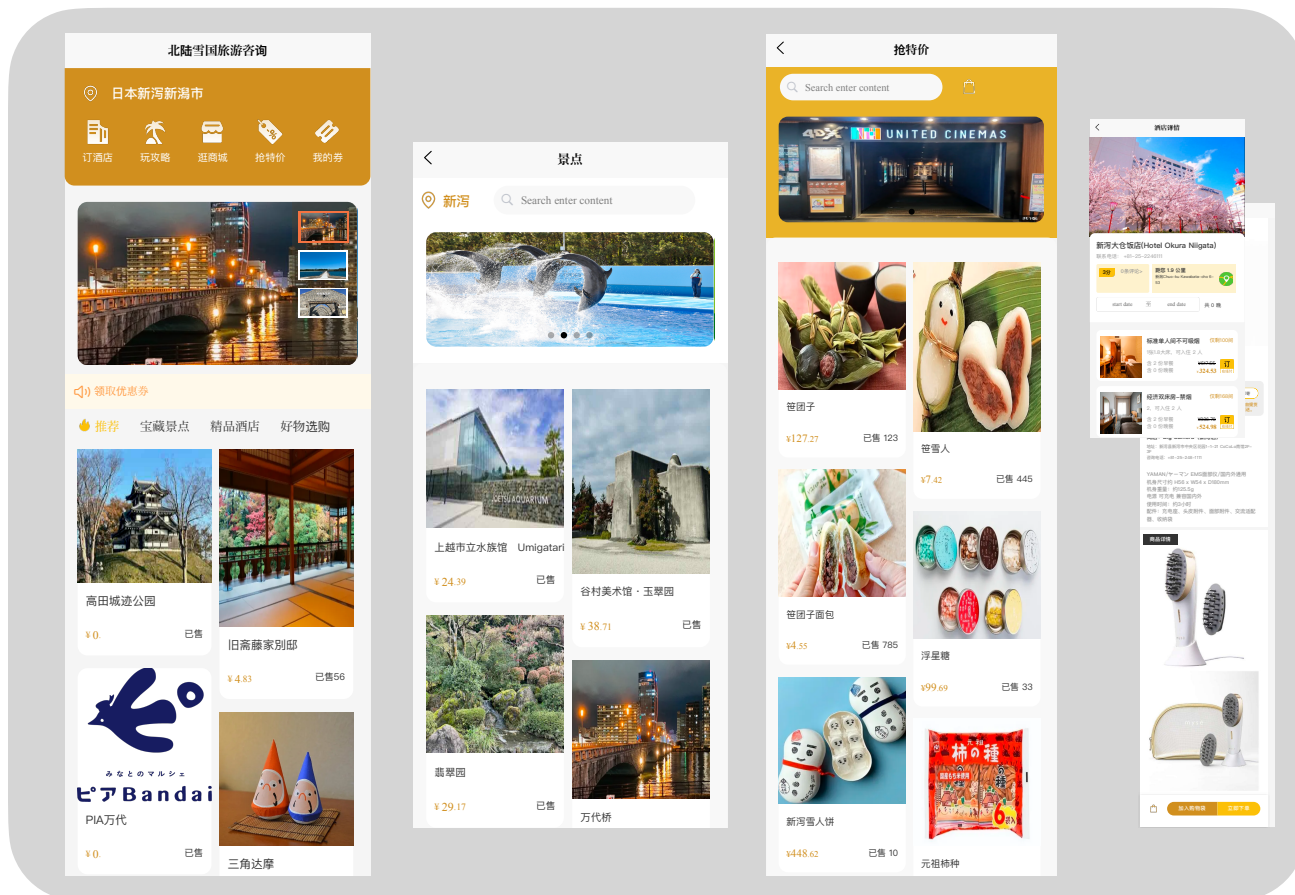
北陆雪国旅游咨询

日本新泻新潟市

订酒店 玩攻略 逛商城 抢特价 我的券

领取优惠券

推荐 宝藏景点 精品酒店 好物选购

高田城迹公园

¥0. 已售

旧斋藤家别邸

¥4.83 已售56

みなとのマルシェ
ピアBandai

PIA万代

¥0. 已售

三角达摩

景点

新泻 Search enter content

上越市立水族馆 Umigatari

¥24.39 已售

谷村美术馆·玉翠园

¥38.71 已售

翡翠园

¥29.17 已售

万代桥

抢特价

Search enter content

4DX UNITED CINEMAS

笹团子

¥127.27 已售 123

笹雪人

¥7.42 已售 445

笹团子面包

¥4.55 已售 785

浮星糖

¥99.69 已售 33

新泻雪人饼

¥448.62 已售 10

柿の種

元祖柿种

酒店详情

新泻大仓饭店(Hotel Okura Niigata)

start date end date

标准单人间不可吸烟

订

经济双床房-禁烟

订

商品详情

加入购物袋 立即下单